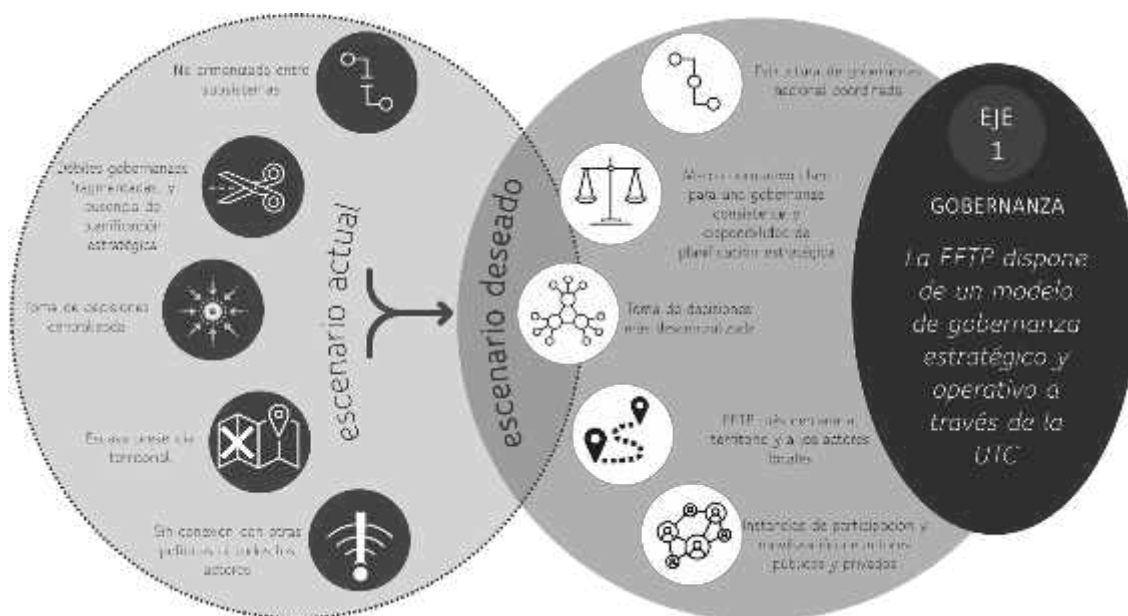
No armonizado entre subsistemas

Débiles gobernanzas fragmentadas, y ausencia de planificación estratégica

Toma de decisiones centralizada

Escasa base de territorial

Sin conexión con otras políticas o diferentes actores

escenario actual

escenario deseado

Estructura de gobernanza nacional coordinada

Marco normativo claro para una gobernanza consistente y capacidades de planificación estratégica

Toma de decisiones más descentralizada

EFTP más cercana al territorio y a los actores locales

Instancias de participación y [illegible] actores públicos y privados

EJE 1

GOBERNANZA

La EFTP dispone de un modelo de gobernanza estratégico y operativo a través de la UTC